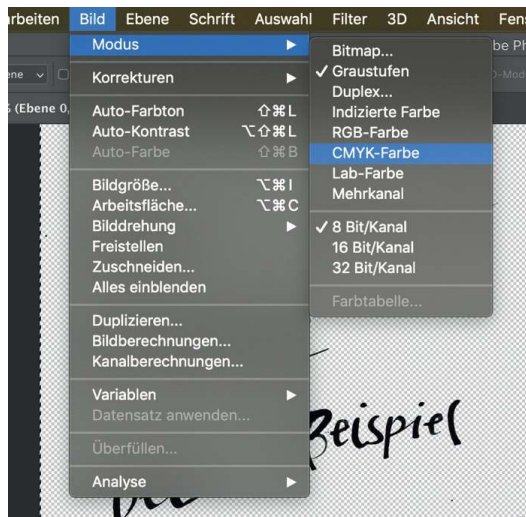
rbeiten Bild Ebene Schrift Auswahl Filter 3D Ansicht Fens

Modus
Korrekturen
Auto-Farbton ⇧⌘L
Auto-Kontrast ⌥⇧⌘L
Auto-Farbe ⇧⌘B
Bildgröße... ⌥⌘I
Arbeitsfläche... ⌥⌘C
Bilddrehung
Freistellen
Zuschneiden...
Alles einblenden
Duplizieren...
Bildberechnungen...
Kanalberechnungen...
Variablen
Datensatz anwenden...
Überfüllen...
Analyse

Bitmap...
✓ Graustufen
Duplex...
Indizierte Farbe
RGB-Farbe
CMYK-Farbe
Lab-Farbe
Mehrkanal
✓ 8 Bit/Kanal
16 Bit/Kanal
32 Bit/Kanal
Farbtabelle...

be Ph
D-Mod
ene
(Ebene 0,

Beispiel